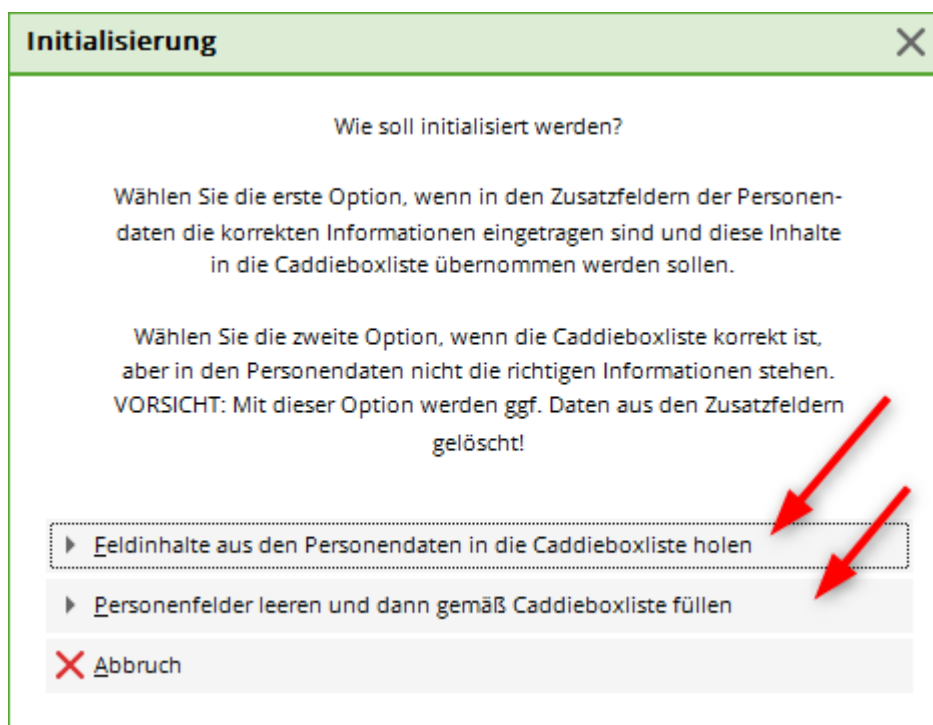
Initialisierung

Wie soll initialisiert werden?

Wählen Sie die erste Option, wenn in den Zusatzfeldern der Personendaten die korrekten Informationen eingetragen sind und diese Inhalte in die Caddieboxliste übernommen werden sollen.

Wählen Sie die zweite Option, wenn die Caddieboxliste korrekt ist, aber in den Personendaten nicht die richtigen Informationen stehen. VORSICHT: Mit dieser Option werden ggf. Daten aus den Zusatzfeldern gelöscht!

Feldinhalte aus den Personendaten in die Caddieboxliste holen

Personenfelder leeren und dann gemäß Caddieboxliste füllen

Abbruch